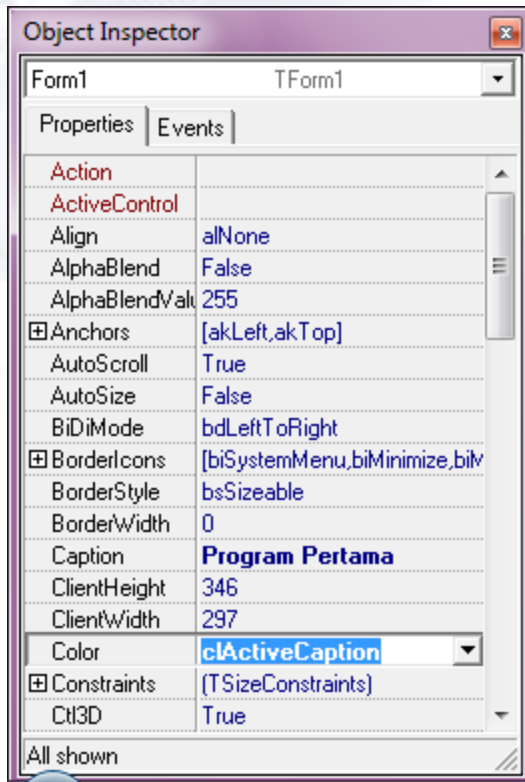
Object Inspector

Form1 TForm1

Properties | Events

| | |
|---|---|
| Action | |
| ActiveControl | |
| Align | alNone |
| AlphaBlend | False |
| AlphaBlendValu | 255 |
| ⊞Anchors | [akLeft,akTop] |
| AutoScroll | True |
| AutoSize | False |
| BiDiMode | bdLeftToRight |
| ⊞BorderIcons | [biSystemMenu,biMinimize,biM |
| BorderStyle | bsSizeable |
| BorderWidth | 0 |
| Caption | Program Pertama |
| ClientHeight | 346 |
| ClientWidth | 297 |
| Color | clActiveCaption |
| ⊞Constraints | (TSizeConstraints) |
| Ctl3D | True |

All shown